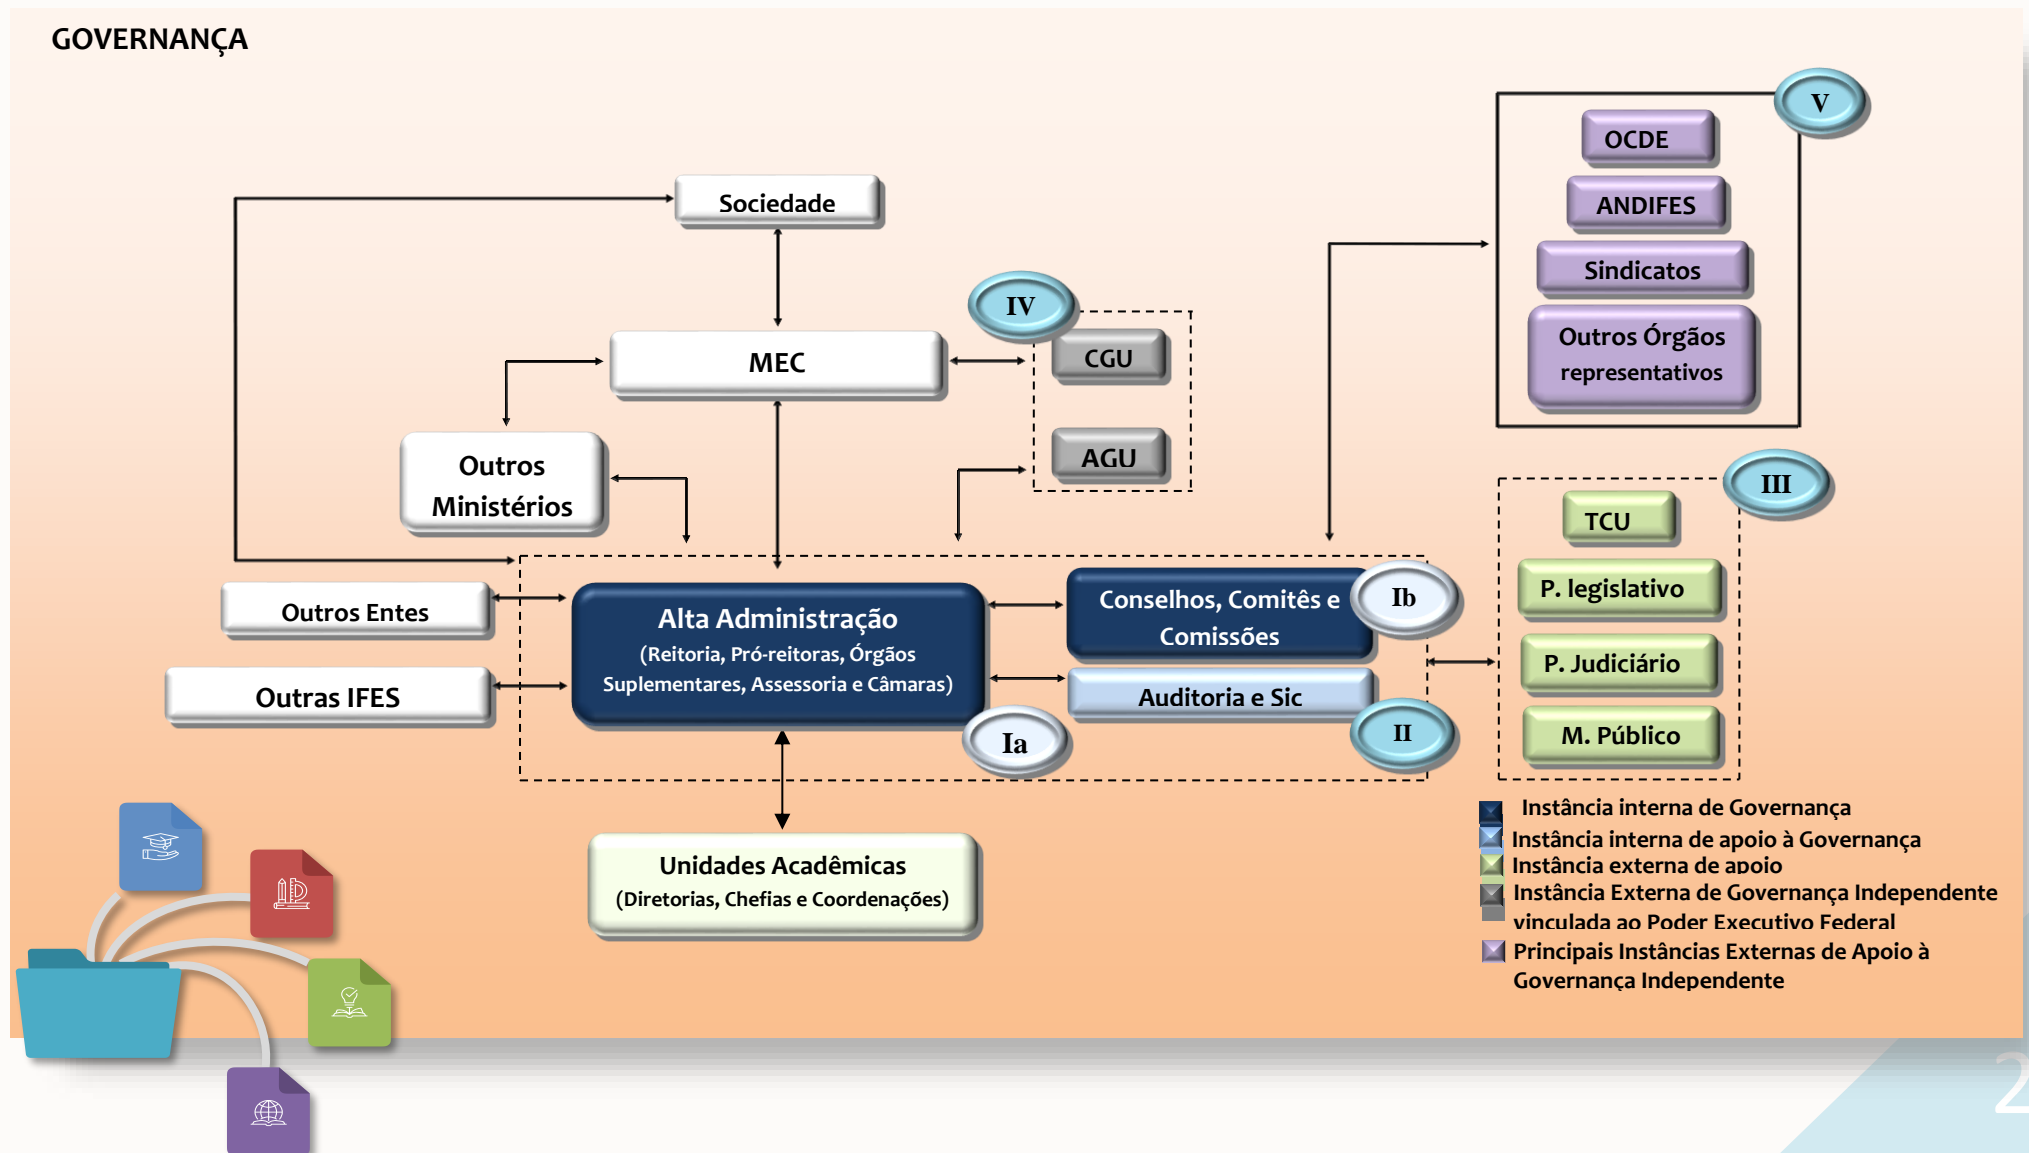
GOVERNANÇA

Sociedade

MEC

Outros Ministérios

IV

CGU

AGU

V

OCDE

ANDIFES

Sindicatos

Outros Órgãos representativos

III

TCU

P. legislativo

P. Judiciário

M. Público

Outros Entes

Outras IFES

Alta Administração
(Reitoria, Pró-reitoras, Órgãos Suplementares, Assessoria e Câmaras)

Ia

Conselhos, Comitês e Comissões

Ib

Auditoria e Sic

II

Unidades Acadêmicas
(Diretorias, Chefias e Coordenações)

Instância interna de Governança
Instância interna de apoio à Governança
Instância externa de apoio
Instância Externa de Governança Independente vinculada ao Poder Executivo Federal
Principais Instâncias Externas de Apoio à Governança Independente

2